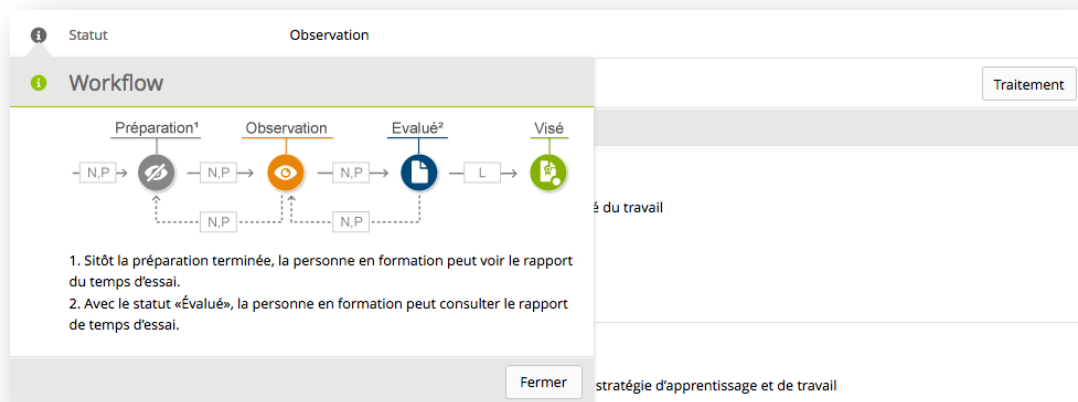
Statut Observation

Workflow

Traitement

Préparation¹ Observation Evalué² Visé

N,P N,P N,P L

N,P N,P

é du travail

1. Sitôt la préparation terminée, la personne en formation peut voir le rapport du temps d'essai.
2. Avec le statut «Évalué», la personne en formation peut consulter le rapport de temps d'essai.

Fermer

stratégie d'apprentissage et de travail